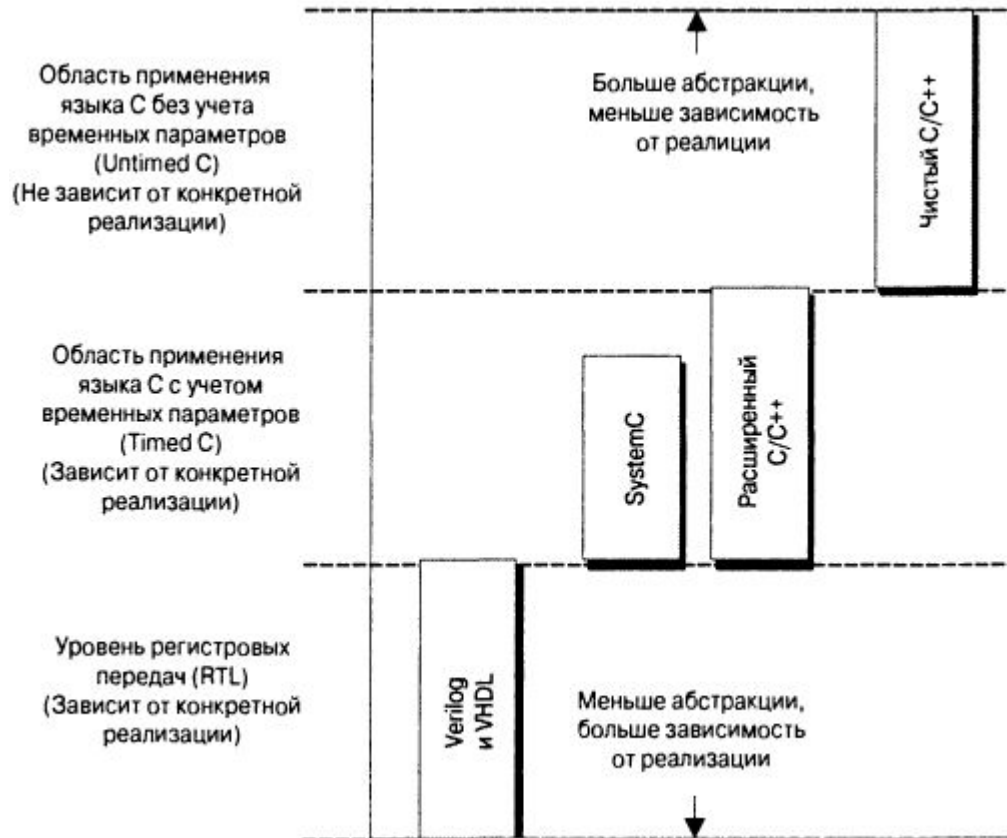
Область применения языка С без учета временных параметров (Untimed C) (Не зависит от конкретной реализации)

Больше абстракции, меньше зависимость от реалиции

Чистый C/C++

Область применения языка С с учетом временных параметров (Timed C) (Зависит от конкретной реализации)

SystemC

Расширенный C/C++

Уровень регистровых передач (RTL) (Зависит от конкретной реализации)

Verilog и VHDL

Меньше абстракции, больше зависимость от реализации